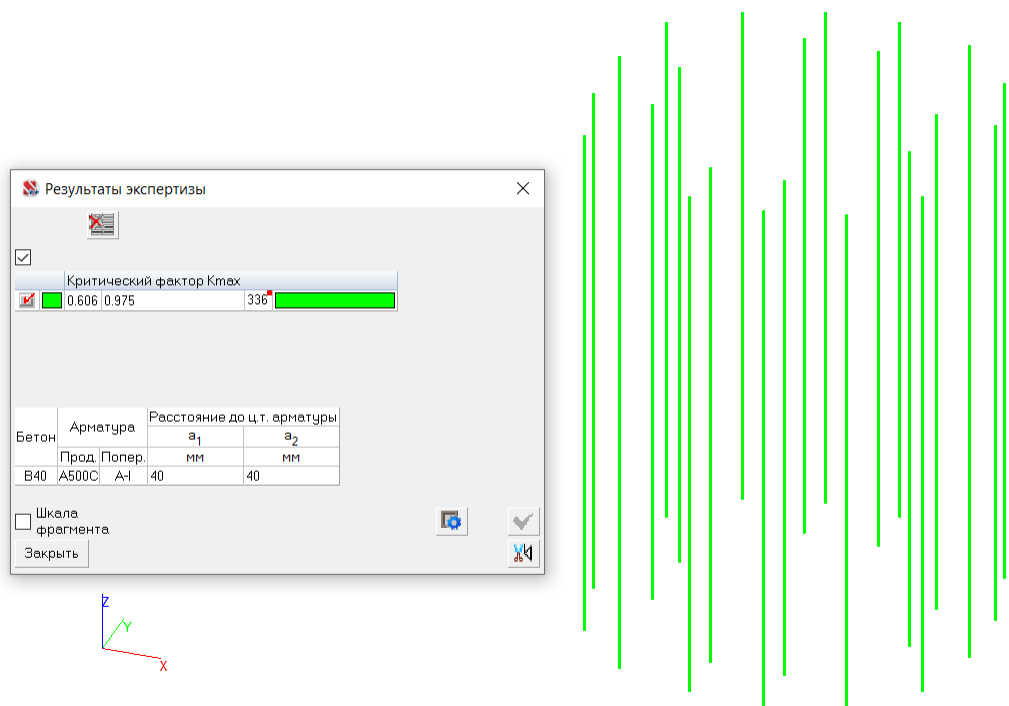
Результаты экспертизы

| | | Критический фактор Kmax | | |
|---|---|---|---|---|
| | 0.606 | 0.975 | 336 | |

| Бетон | Арматура | | Расстояние до ц.т. арматуры | |
|---|---|---|---|---|
| | | | $a_1$ | $a_2$ |
| | Прод. | Попер. | мм | мм |
| B40 | A500C | A-I | 40 | 40 |

Шкала фрагмента

Закрыть

Z
Y
X